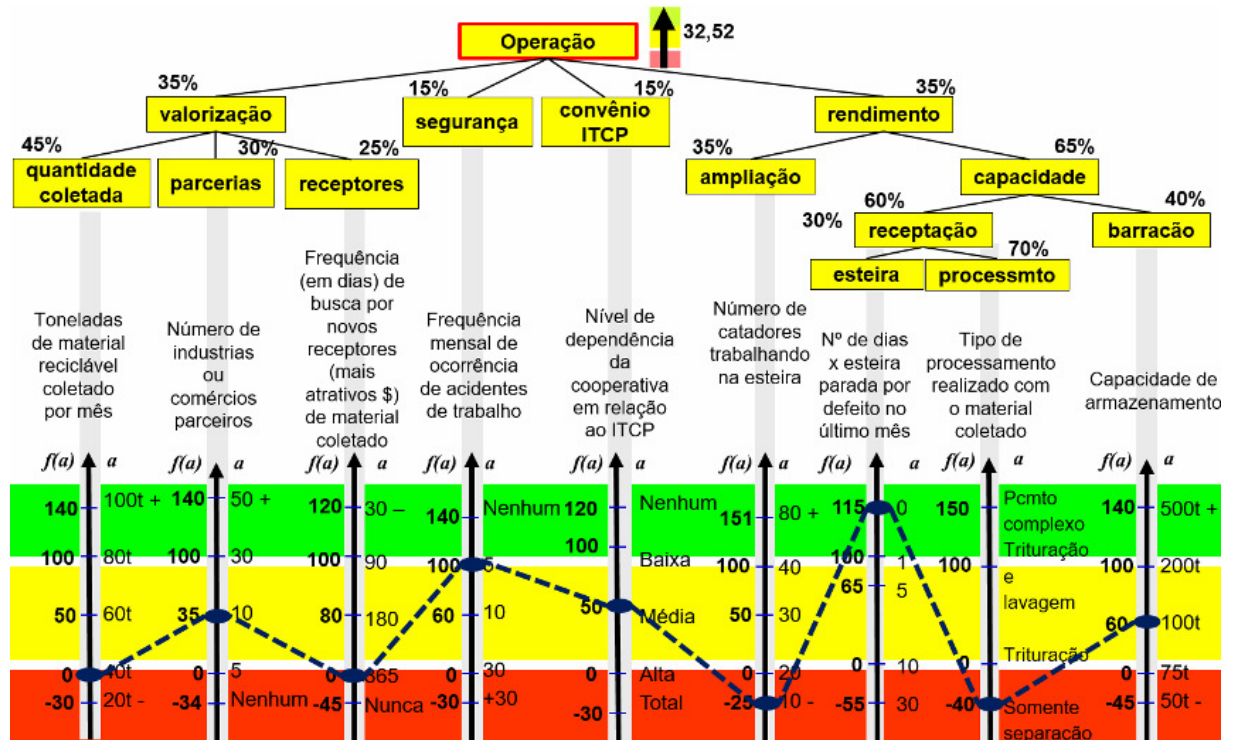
Operação

32,52

35%
valorização

15%
segurança

15%
convênio ITCP

35%
rendimento

45%
quantidade coletada

30%
parcerias

25%
receptores

35%
ampliação

65%
capacidade

60%
30%
receptação

70%
40%
barracão

esteira

processmto

Toneladas de material reciclável coletado por mês

Número de industrias ou comércios parceiros

Frequência (em dias) de busca por novos receptores (mais atrativos $) de material coletado

Frequência mensal de ocorrência de acidentes de trabalho

Nível de dependência da cooperativa em relação ao ITCP

Número de catadores trabalhando na esteira

Nº de dias x esteira parada por defeito no último mês

Tipo de processamento realizado com o material coletado

Capacidade de armazenamento

| $f(a)$ | $a$ | $f(a)$ | $a$ | $f(a)$ | $a$ | $f(a)$ | $a$ | $f(a)$ | $a$ | $f(a)$ | $a$ | $f(a)$ | $a$ | $f(a)$ | $a$ | $f(a)$ | $a$ |
|---|---|---|---|---|---|---|---|---|---|---|---|---|---|---|---|---|---|
| 140 | 100t + | 140 | 50 + | 120 | 30 – | 140 | Nenhum | 120 | Nenhum | 151 | 80 + | 115 | 0 | 150 | Pcmto complexo | 140 | 500t + |
| 100 | 80t | 100 | 30 | 100 | 90 | 100 | 5 | 100 | Baixa | 100 | 40 | 100 | 1 | 100 | Trituração e lavagem | 100 | 200t |
| 50 | 60t | 35 | 10 | 80 | 180 | 60 | 10 | 50 | Média | 50 | 30 | 65 | 5 | | | 60 | 100t |
| 0 | 40t | 0 | 5 | 0 | 365 | 0 | 30 | 0 | Alta | 0 | 20 | 0 | 10 | 0 | Trituração | 0 | 75t |
| -30 | 20t - | -34 | Nenhum | -45 | Nunca | -30 | +30 | -30 | Total | -25 | 10 - | -55 | 30 | -40 | Somente separação | -45 | 50t - |